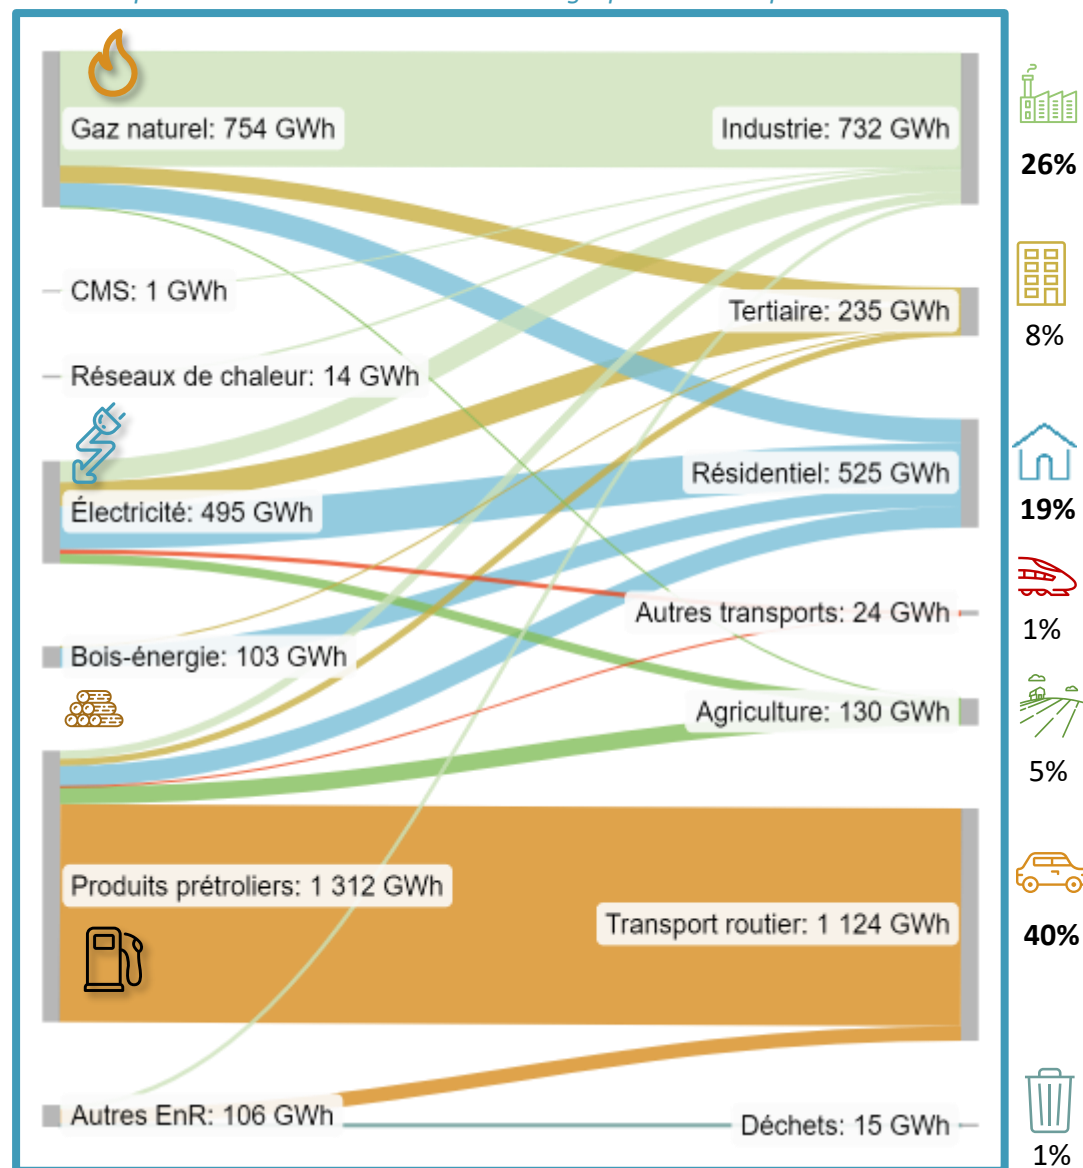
Gaz naturel: 754 GWh
CMS: 1 GWh
Réseaux de chaleur: 14 GWh
Électricité: 495 GWh
Bois-énergie: 103 GWh
Produits prétroliers: 1 312 GWh
Autres EnR: 106 GWh

Industrie: 732 GWh
Tertiaire: 235 GWh
Résidentiel: 525 GWh
Autres transports: 24 GWh
Agriculture: 130 GWh
Transport routier: 1 124 GWh
Déchets: 15 GWh

26%
8%
19%
1%
5%
40%
1%